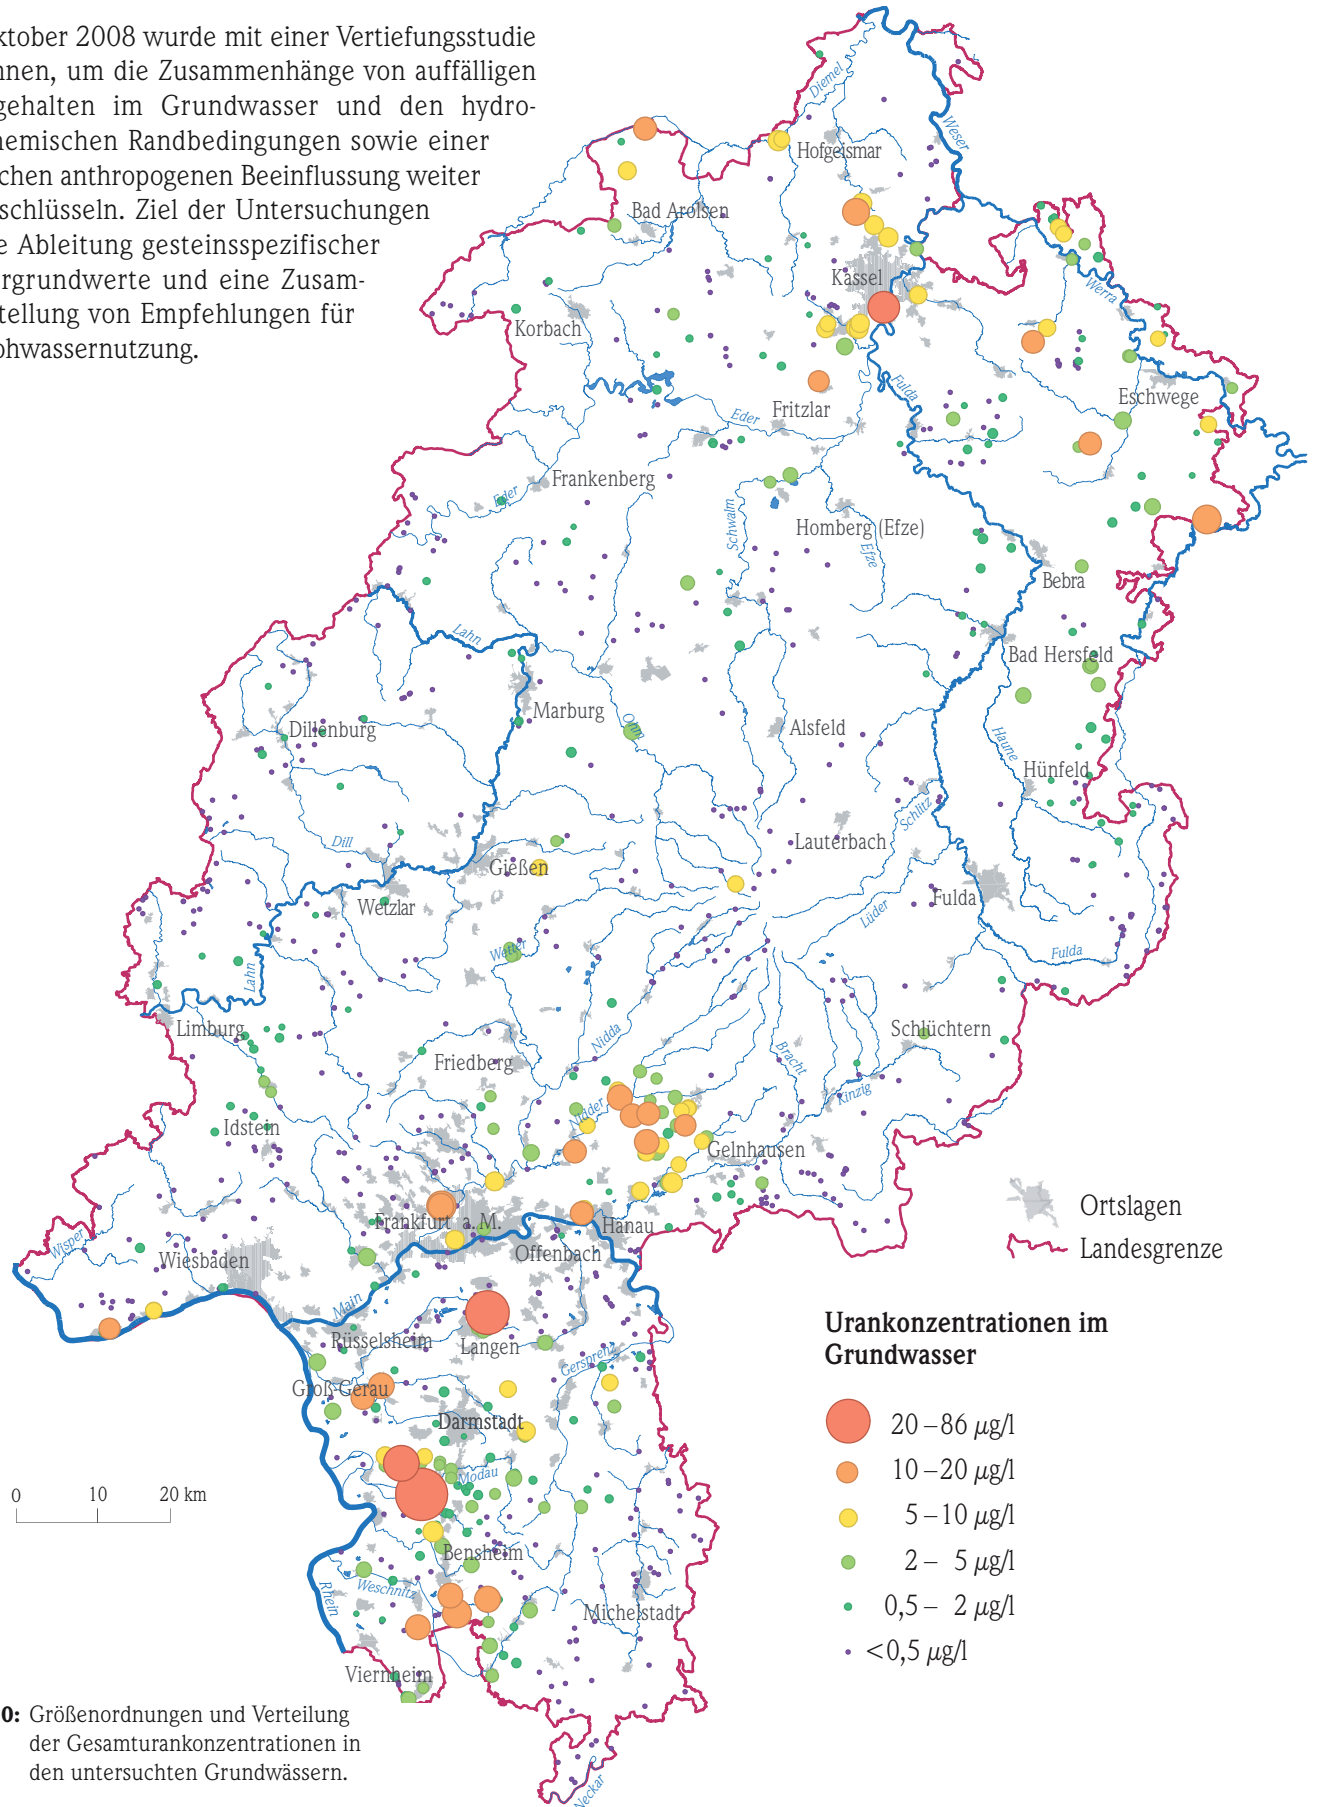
ktober 2008 wurde mit einer Vertiefungsstudie nnen, um die Zusammenhänge von auffälligen gehalten im Grundwasser und den hydro- hemischen Randbedingungen sowie einer chen anthropogenen Beeinflussung weiter schlüsseln. Ziel der Untersuchungen e Ableitung gesteinsspezifischer rgrundwerte und eine Zusam- tellung von Empfehlungen für ohwassernutzung.

Diemel
Weser
Hofgeismar
Bad Arolsen
Kassel
Werra
Korbach
Eschwege
Fulda
Fritzlar
Eder
Frankenberg
Eder
Schwalm
Homberg (Efze)
Efze
Bebra
Lahn
Bad Hersfeld
Marburg
Ohm
Alsfeld
Dillenburg
Haune
Hünfeld
Schlitz
Dill
Lauterbach
Gießen
Wetzlar
Fulda
Lüder
Wetter
Fulda
Lahn
Limburg
Nidda
Schlüchtern
Friedberg
Bracht
Nidder
Kinzig
Idstein
Gelnhausen
Ortslagen
Frankfurt a. M.
Hanau
Landesgrenze
Wisper
Offenbach
Wiesbaden
Main
Rüsselsheim
Langen
Urankonzentrationen im Grundwasser
Gersprenz
Groß-Gerau
Darmstadt
20 – 86 $\mu$g/l
Modau
10 – 20 $\mu$g/l
0 10 20 km
5 – 10 $\mu$g/l
Bensheim
2 – 5 $\mu$g/l
Weschnitz
Rhein
Michelstadt
0,5 – 2 $\mu$g/l
< 0,5 $\mu$g/l
Viernheim
Neckar

0: Größenordnungen und Verteilung der Gesamturankonzentrationen in den untersuchten Grundwässern.